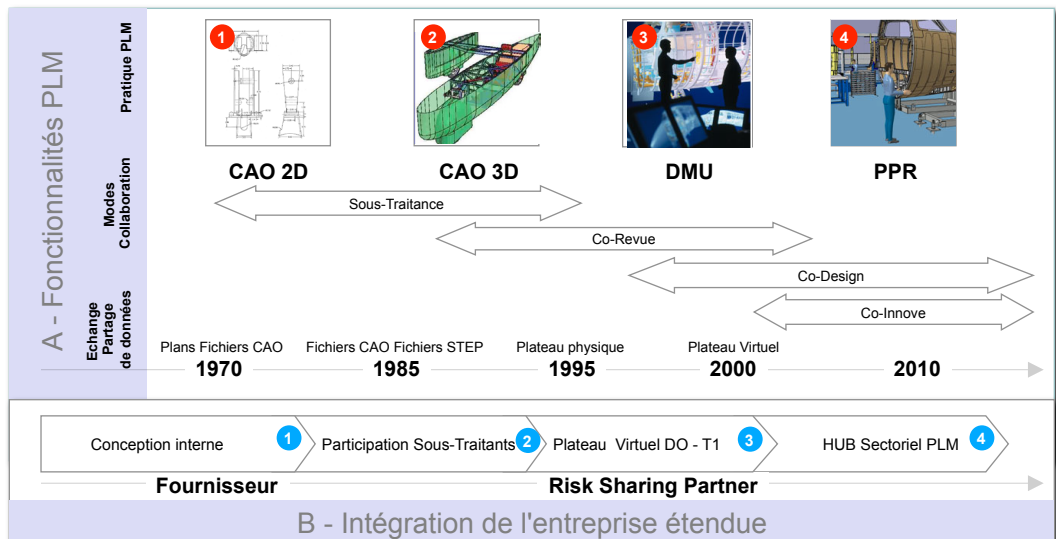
A - Fonctionnalités PLM

Pratique PLM

Modes Collaboration

Echange Partage de données

1 CAO 2D

2 CAO 3D

3 DMU

4 PPR

Sous-Traitance

Co-Revue

Co-Design

Co-Innove

Plans Fichiers CAO
1970

Fichiers CAO Fichiers STEP
1985

Plateau physique
1995

Plateau Virtuel
2000

2010

Conception interne 1

Participation Sous-Traitants 2

Plateau Virtuel DO - T1 3

HUB Sectoriel PLM 4

Fournisseur

Risk Sharing Partner

B - Intégration de l'entreprise étendue